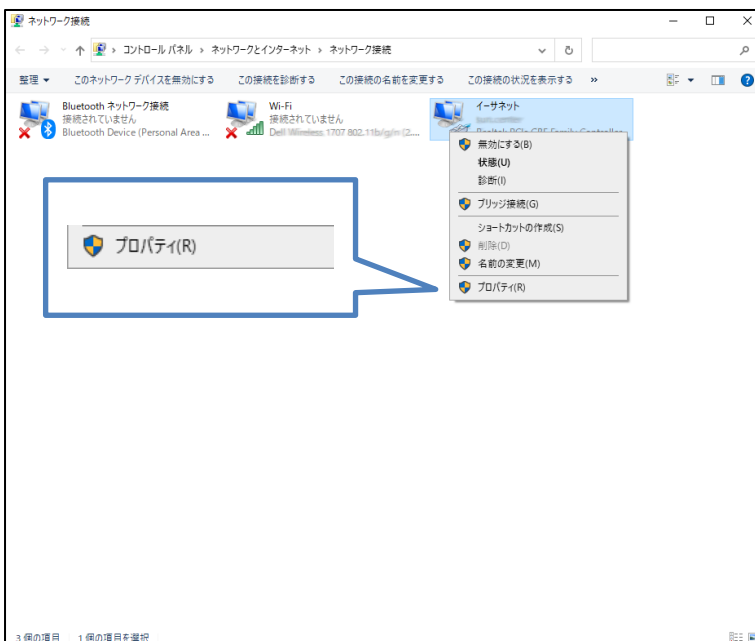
ネットワーク接続

コントロール パネル › ネットワークとインターネット › ネットワーク接続

整理 ▾　このネットワーク デバイスを無効にする　この接続を診断する　この接続の名前を変更する　この接続の状況を表示する　»

Bluetooth ネットワーク接続
接続されていません
Bluetooth Device (Personal Area ...

Wi-Fi
接続されていません
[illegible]

イーサネット
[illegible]
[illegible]

無効にする(B)
状態(U)
診断(I)
ブリッジ接続(G)
ショートカットの作成(S)
削除(D)
名前の変更(M)
プロパティ(R)

プロパティ(R)

3 個の項目　1 個の項目を選択